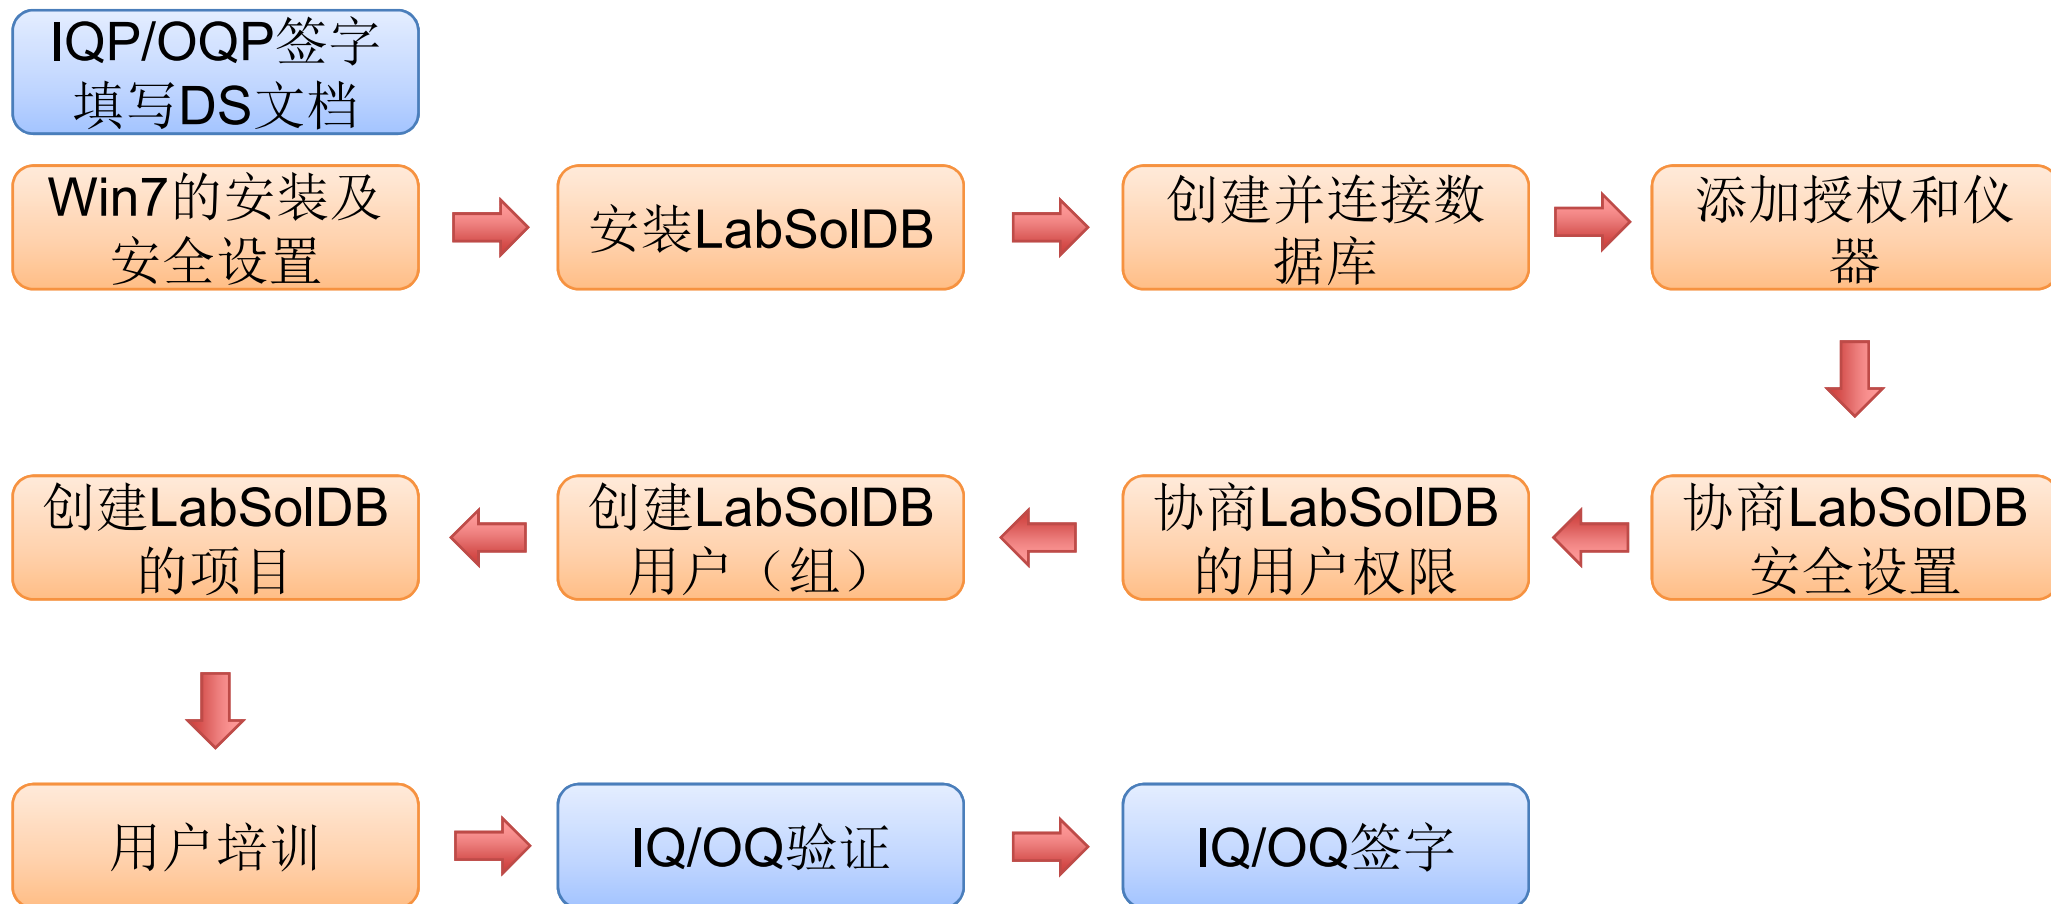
IQP/OQP签字
填写DS文档

Win7的安装及安全设置

安装LabSolDB

创建并连接数据库

添加授权和仪器

协商LabSolDB安全设置

协商LabSolDB的用户权限

创建LabSolDB用户（组）

创建LabSolDB的项目

用户培训

IQ/OQ验证

IQ/OQ签字